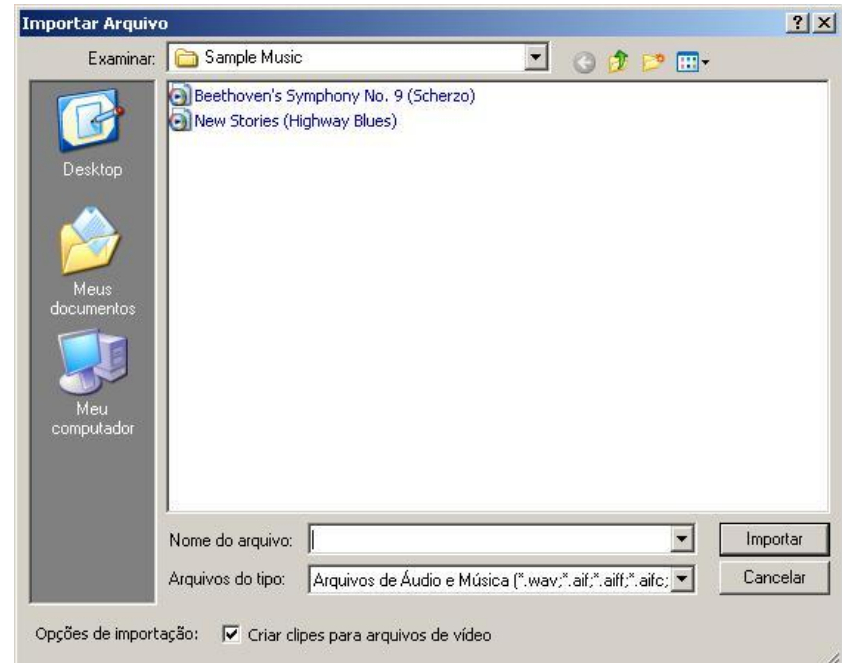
Importar Arquivo

?

X

Examinar: Sample Music

Desktop

Meus documentos

Meu computador

Beethoven's Symphony No. 9 (Scherzo)

New Stories (Highway Blues)

Nome do arquivo:

Arquivos do tipo: Arquivos de Áudio e Música (*.wav;*.aif;*.aiff;*.aifc;

Importar

Cancelar

Opções de importação: Criar clipes para arquivos de vídeo